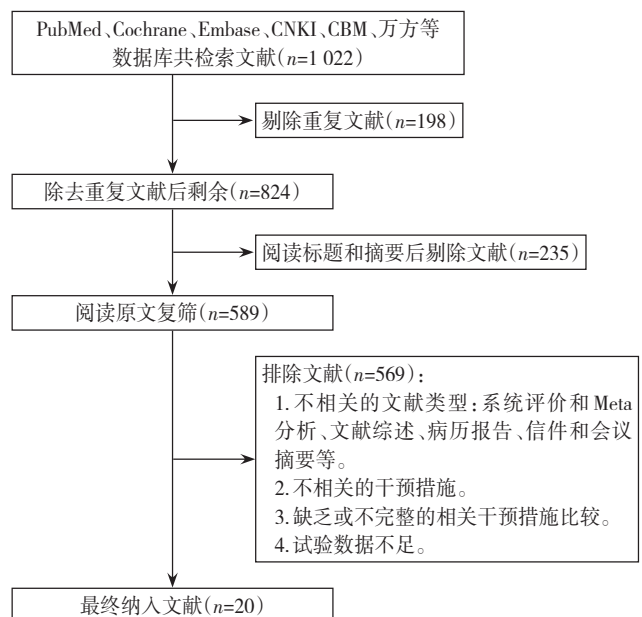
PubMed、Cochrane、Embase、CNKI、CBM、万方等数据库共检索文献（$n$=1 022）

剔除重复文献（$n$=198）

除去重复文献后剩余（$n$=824）

阅读标题和摘要后剔除文献（$n$=235）

阅读原文复筛（$n$=589）

排除文献（$n$=569）：
1. 不相关的文献类型：系统评价和Meta分析、文献综述、病历报告、信件和会议摘要等。
2. 不相关的干预措施。
3. 缺乏或不完整的相关干预措施比较。
4. 试验数据不足。

最终纳入文献（$n$=20）